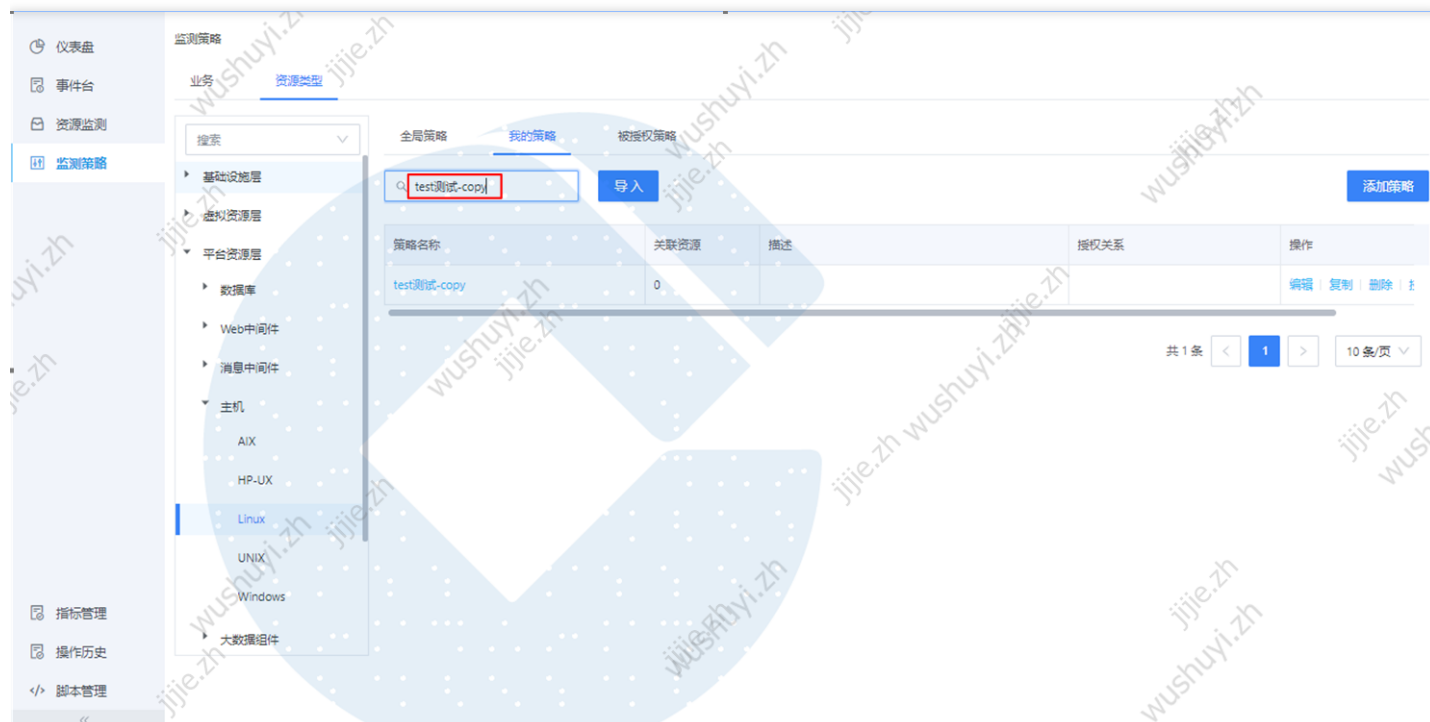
仪表盘
事件台
资源监测
监测策略
指标管理
操作历史
脚本管理

监测策略
业务 资源类型

搜索
基础设施层
虚拟资源层
平台资源层
数据库
Web中间件
消息中间件
主机
AIX
HP-UX
Linux
UNIX
Windows
大数据组件

全局策略 我的策略 被授权策略

test测试-copy
导入
添加策略

| 策略名称 | 关联资源 | 描述 | 授权关系 | 操作 |
|---|---|---|---|---|
| test测试-copy | 0 | | | 编辑 \| 复制 \| 删除 \| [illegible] |

共 1 条 < 1 > 10 条/页

wushuyi.zh jijie.zh